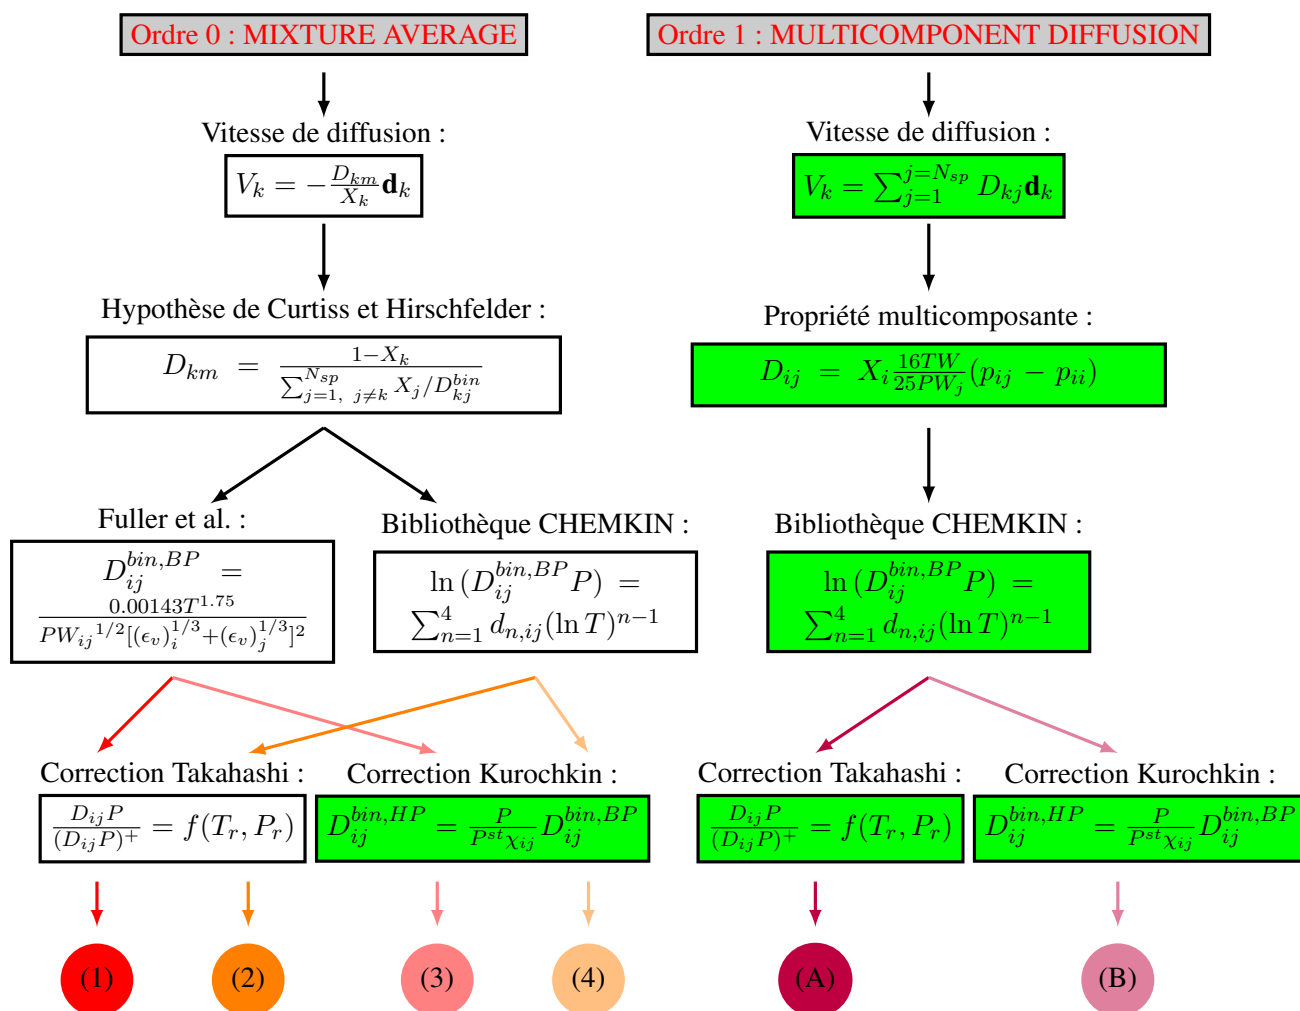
Ordre 0 : MIXTURE AVERAGE

Vitesse de diffusion :

$V_k = -\frac{D_{km}}{X_k}\mathbf{d}_k$

Hypothèse de Curtiss et Hirschfelder :

$D_{km} = \frac{1-X_k}{\sum_{j=1,\ j\neq k}^{N_{sp}} X_j/D_{kj}^{bin}}$

Fuller et al. :

$D_{ij}^{bin,BP} = \frac{0.00143T^{1.75}}{PW_{ij}{}^{1/2}[(\epsilon_v)_i^{1/3}+(\epsilon_v)_j^{1/3}]^2}$

Bibliothèque CHEMKIN :

$\ln(D_{ij}^{bin,BP}P) = \sum_{n=1}^{4} d_{n,ij}(\ln T)^{n-1}$

Correction Takahashi :

$\frac{D_{ij}P}{(D_{ij}P)^+} = f(T_r, P_r)$

Correction Kurochkin :

$D_{ij}^{bin,HP} = \frac{P}{P^{st}\chi_{ij}}D_{ij}^{bin,BP}$

(1) (2) (3) (4)

Ordre 1 : MULTICOMPONENT DIFFUSION

Vitesse de diffusion :

$V_k = \sum_{j=1}^{j=N_{sp}} D_{kj}\mathbf{d}_k$

Propriété multicomposante :

$D_{ij} = X_i\frac{16TW}{25PW_j}(p_{ij} - p_{ii})$

Bibliothèque CHEMKIN :

$\ln(D_{ij}^{bin,BP}P) = \sum_{n=1}^{4} d_{n,ij}(\ln T)^{n-1}$

Correction Takahashi :

$\frac{D_{ij}P}{(D_{ij}P)^+} = f(T_r, P_r)$

Correction Kurochkin :

$D_{ij}^{bin,HP} = \frac{P}{P^{st}\chi_{ij}}D_{ij}^{bin,BP}$

(A) (B)